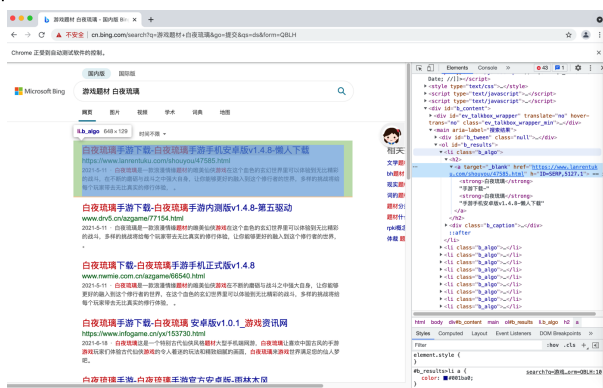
游戏题材 白夜琉璃 - 国内版 搜索 ×

← → C ▲ 不安全 | cn.bing.com/search?q=游戏题材+白夜琉璃&go=提交&qs=ds&form=QBLH

Chrome 正受到自动测试软件的控制。

国内版 国际版

Microsoft Bing 游戏题材 白夜琉璃

网页 图片 视频 学术 词典 地图

li.b_algo 648 × 129 时间不限

白夜琉璃手游下载-白夜琉璃手游手机安卓版v1.4.8-懒人下载
https://www.lanrentuku.com/shouyou/47585.html
2021-5-11 · 白夜琉璃是一款浪漫唯美题材的唯美仙侠游戏在这个全息的玄幻世界里可以体验到无比精彩的战斗。在不断的磨砺与战斗之中强大自身。让你感受最真切的融入到这个修行者的世界。多样的挑战系统和每个玩家带来无比真实的操作体验。

白夜琉璃手游下载-白夜琉璃手游内测版v1.4.8-第五驱动
www.drv5.cn/azgame/77154.html
2021-5-11 · 白夜琉璃是一款浪漫唯美题材的唯美仙侠游戏在不断的磨砺与战斗之中强大自身。让你感受最真切的战斗。多样的挑战系统给每个玩家带去无比真实的修行体验。让你能够更好的融入到这个修行者的世界。

白夜琉璃下载-白夜琉璃手游手机正式版v1.4.8
www.nwmie.com.cn/azgame/66540.html
2021-5-11 · 白夜琉璃是一款浪漫唯美题材的唯美仙侠游戏在不断的磨砺与战斗之中强大自身。让你能够更好的融入到这个修行者的世界。在这个全息的玄幻世界里可以体验到无比精彩的战斗。多样的挑战系统给每个玩家带去无比真实的操作体验。

白夜琉璃手游下载-白夜琉璃 安卓版v1.0.1_游戏资讯网
https://www.infogame.com.cn/yx/153730.html
2021-6-18 · 白夜琉璃这是一个特别古代仙侠风格题材大型手机游戏，白夜琉璃让喜欢中国古风的手游玩家们体验古代仙侠游戏的令人着迷的玩法和精致细腻的画面。白夜琉璃游戏世界满足您的仙人梦吧。

白夜琉璃手游-白夜琉璃手游官方安卓版-西林太网

相关 文学 bh 观看 阅读 题材 介绍 rpk 体裁

Elements Console 43 1 ⚙ ⋮ ×
Date: //]]></script>
<style type="text/css">…</style>
<script type="text/javascript">…</script>
<script type="text/javascript">…</script>
▼<div id="b_content">
<main aria-label="搜索结果">
<div id="b_tween" class="null">…</div>
▼<ol id="b_results">
▼<li class="b_algo">
▼<h2>
▼<a target="_blank" href="https://www.lanrentuku.com/shouyou/47585.html" h="ID=SERP,5127.1"> == $0
<strong>白夜琉璃</strong>
"手游下载-"
<strong>白夜琉璃</strong>
"手游手机安卓版v1.4.8-懒人下载"
</a>
</h2>
<div class="b_caption">…</div>
::after
</li>
<li class="b_algo">…</li>
<li class="b_algo">…</li>
<li class="b_algo">…</li>
<li class="b_algo">…</li>
<li class="b_algo">…</li>
<li class="b_algo">…</li>
<li class="b_algo">…</li>

html body div#b_content main ol#b_results li.b_algo h2 a

Styles Computed Layout Event Listeners DOM Breakpoints »

Filter :hov .cls +
element.style {
}
#b_results>li a { search?q=游戏…rm=QBLH:11
color: #001ba0;
}